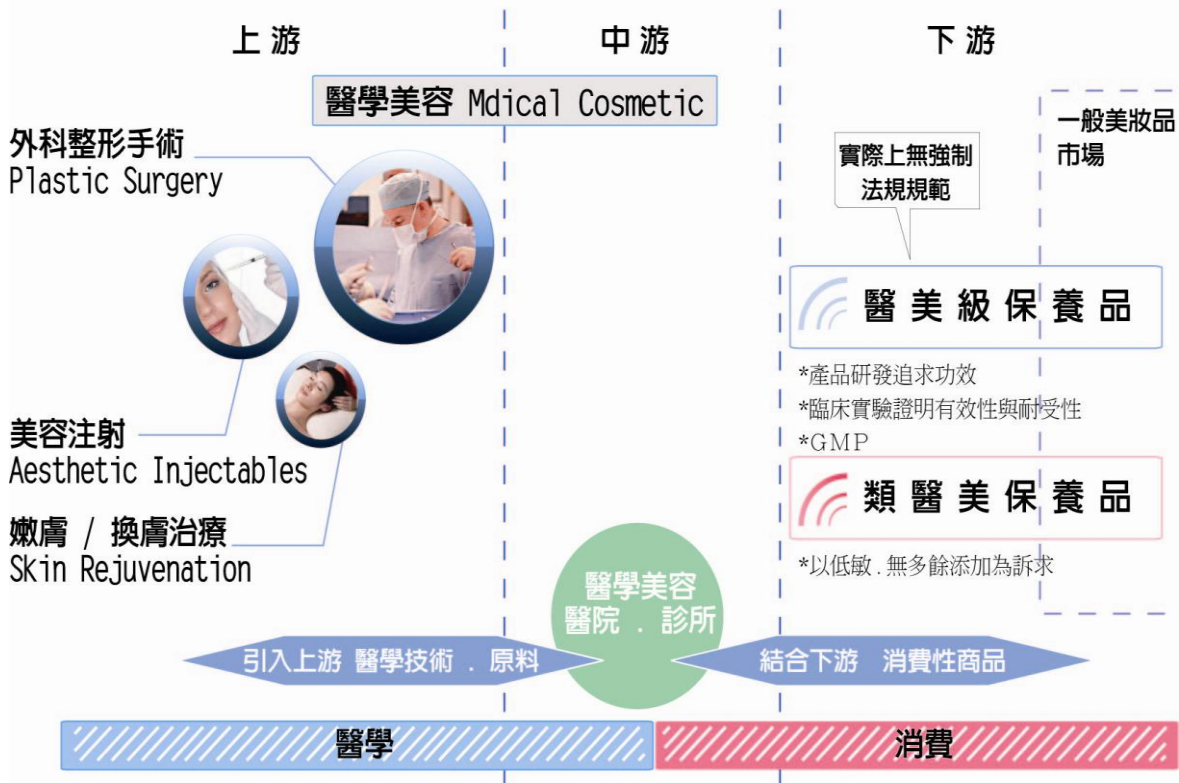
上游

中游

下游

醫學美容 Mdical Cosmetic

外科整形手術
Plastic Surgery

美容注射
Aesthetic Injectables

嫩膚 / 換膚治療
Skin Rejuvenation

一般美妝品
市場

實際上無強制
法規規範

醫美級保養品

*產品研發追求功效
*臨床實驗證明有效性與耐受性
*GMP

類醫美保養品

*以低敏.無多餘添加為訴求

醫學美容
醫院 . 診所

引入上游 醫學技術 . 原料

結合下游 消費性商品

醫學

消費